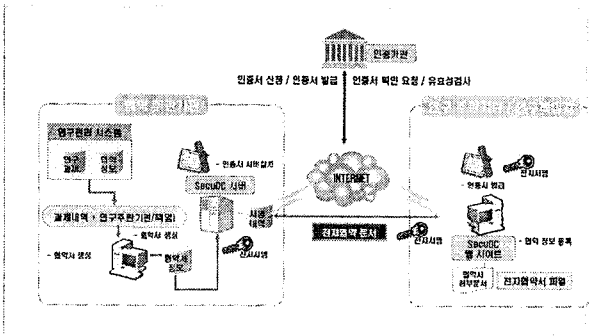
인증기관

인증서 신청 / 인증서 발급

인증서 확인 요청 / 유효성검사

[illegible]

연구관리 시스템

연구 과제

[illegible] 정보

과제내역 + 연구주관기관(책임)

- 협약서 생성

- 협약서 생성

협약서 정보

- 인증서 서버 설치

SecuDC 서버

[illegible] 내역

전자서명

INTERNET

전자협약 문서

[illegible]

- 인증서 설치

전자서명

전자서명

SecuDC 웹 서버

- 협약 정보 등록

협약서 첨부문서

전자협약서 파일